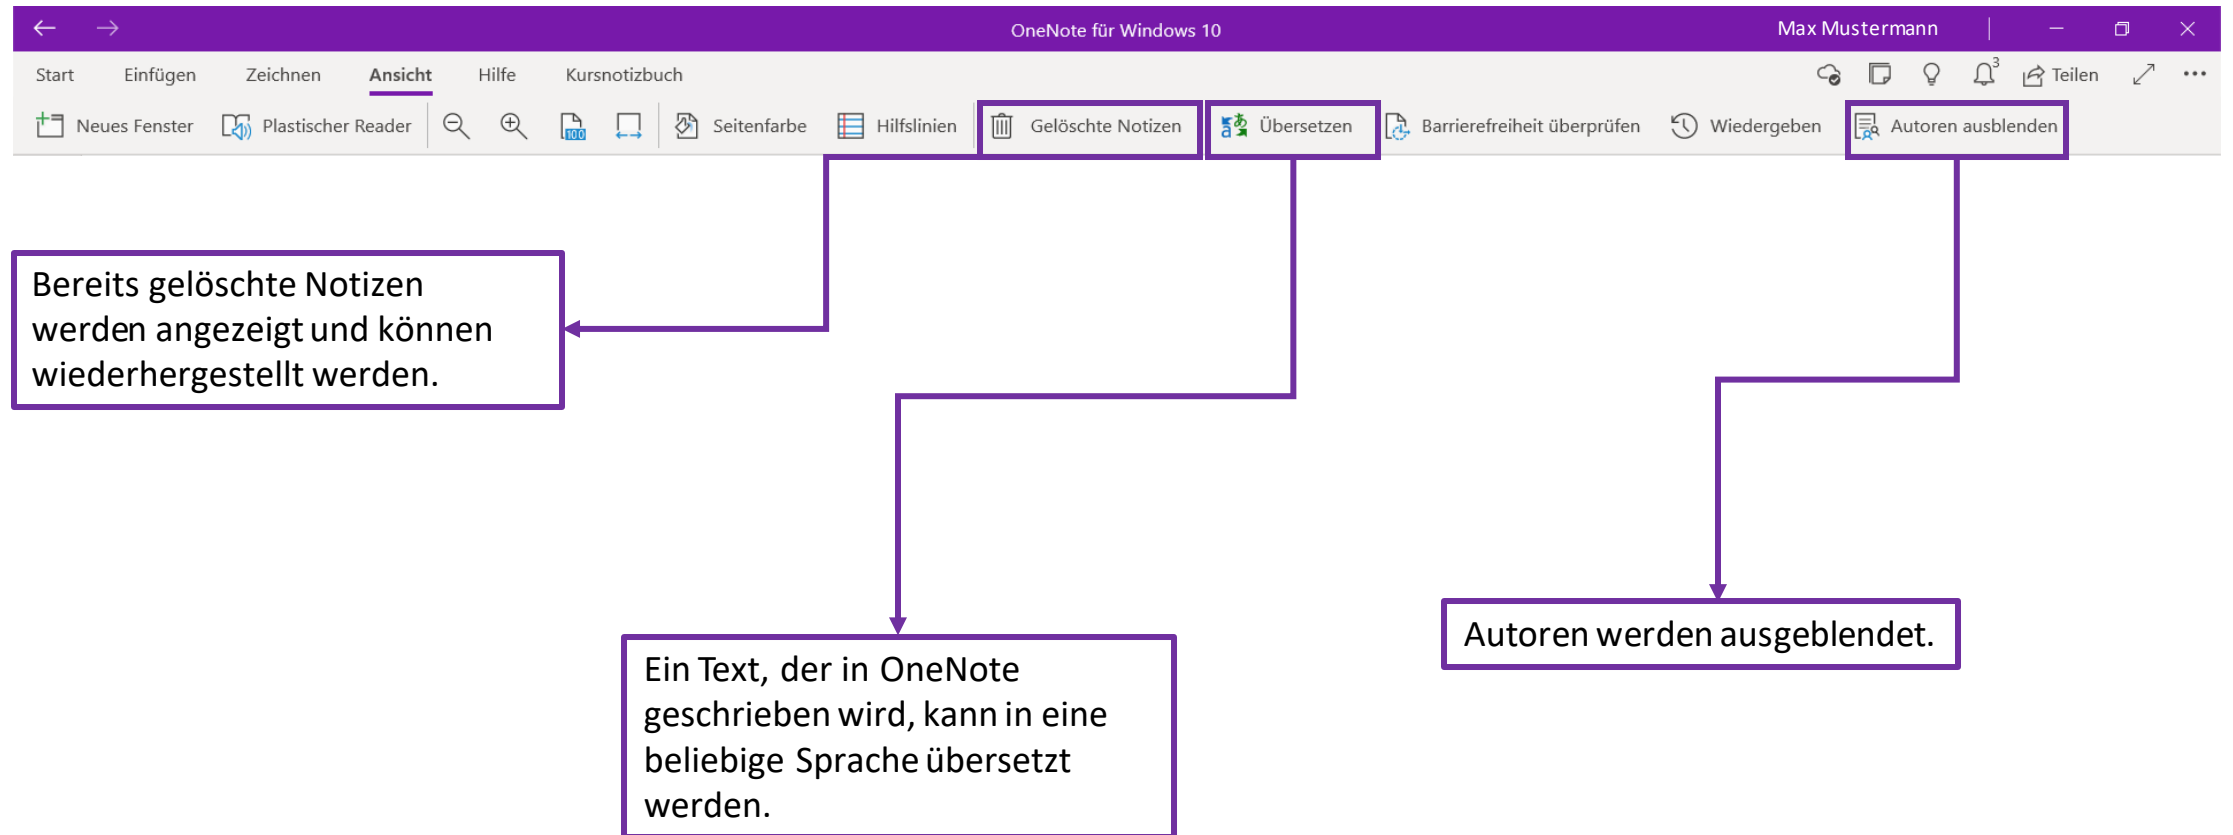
OneNote für Windows 10

Max Mustermann

Start Einfügen Zeichnen Ansicht Hilfe Kursnotizbuch

Teilen

Neues Fenster Plastischer Reader Seitenfarbe Hilfslinien Gelöschte Notizen Übersetzen Barrierefreiheit überprüfen Wiedergeben Autoren ausblenden

Bereits gelöschte Notizen werden angezeigt und können wiederhergestellt werden.

Ein Text, der in OneNote geschrieben wird, kann in eine beliebige Sprache übersetzt werden.

Autoren werden ausgeblendet.